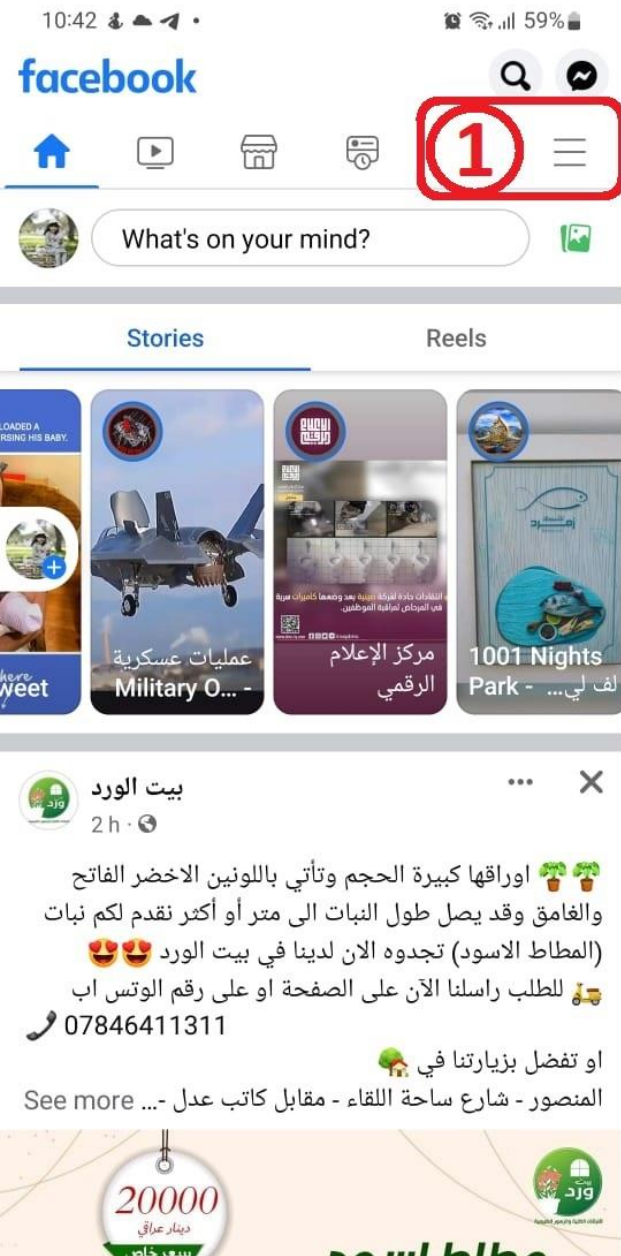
10:42 59%

facebook

1

What's on your mind?

Stories

Reels

LOADED A
RSING HIS BABY.

here
weet

عمليات عسكرية
Military O... -

مركز الإعلام
الرقمي

1001 Nights
Park - ... لف لي

بيت الورد
2 h ·

اوراقها كبيرة الحجم وتأتي باللونين الاخضر الفاتح والغامق وقد يصل طول النبات الى متر أو أكثر نقدم لكم نبات (المطاط الاسود) تجدوه الان لدينا في بيت الورد
للطلب راسلنا الآن على الصفحة او على رقم الوتس اب
07846411311
او تفضل بزيارتنا في
المنصور - شارع ساحة اللقاء - مقابل كاتب عدل -... See more

20000
دينار عراقي

بيت ورد